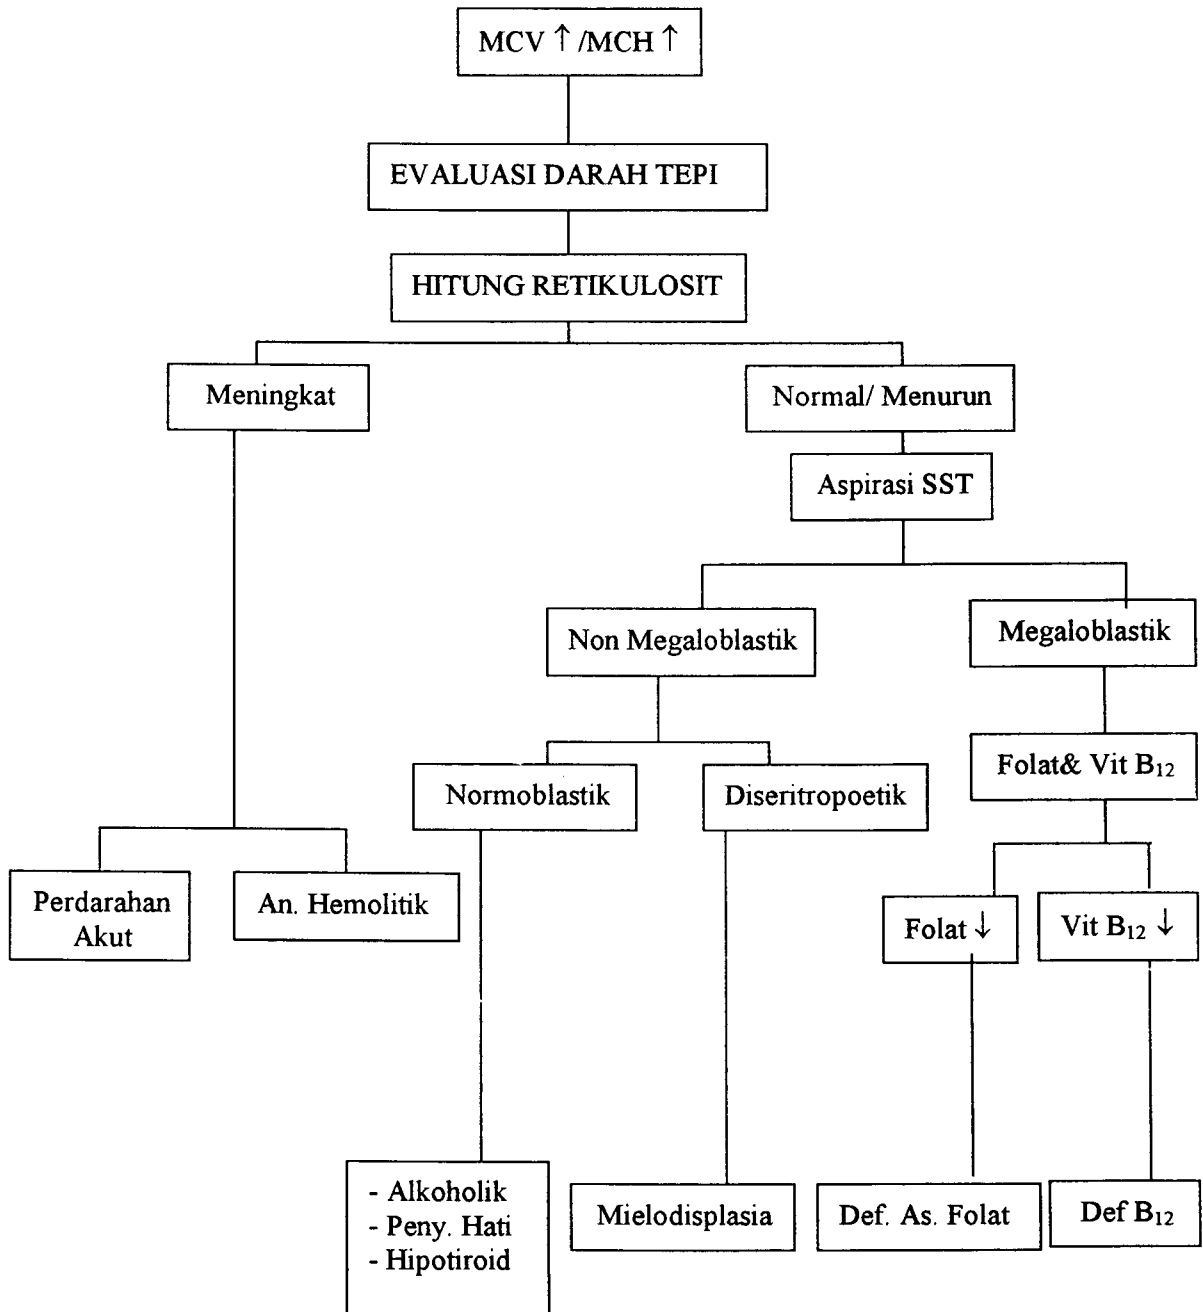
MCV $\uparrow$ /MCH $\uparrow$

EVALUASI DARAH TEPI

HITUNG RETIKULOSIT

Meningkat

Normal/ Menurun

Aspirasi SST

Non Megaloblastik

Megaloblastik

Normoblastik

Diseritropoetik

Folat& Vit $B_{12}$

Perdarahan Akut

An. Hemolitik

Folat $\downarrow$

Vit $B_{12}$ $\downarrow$

- Alkoholik
- Peny. Hati
- Hipotiroid

Mielodisplasia

Def. As. Folat

Def $B_{12}$